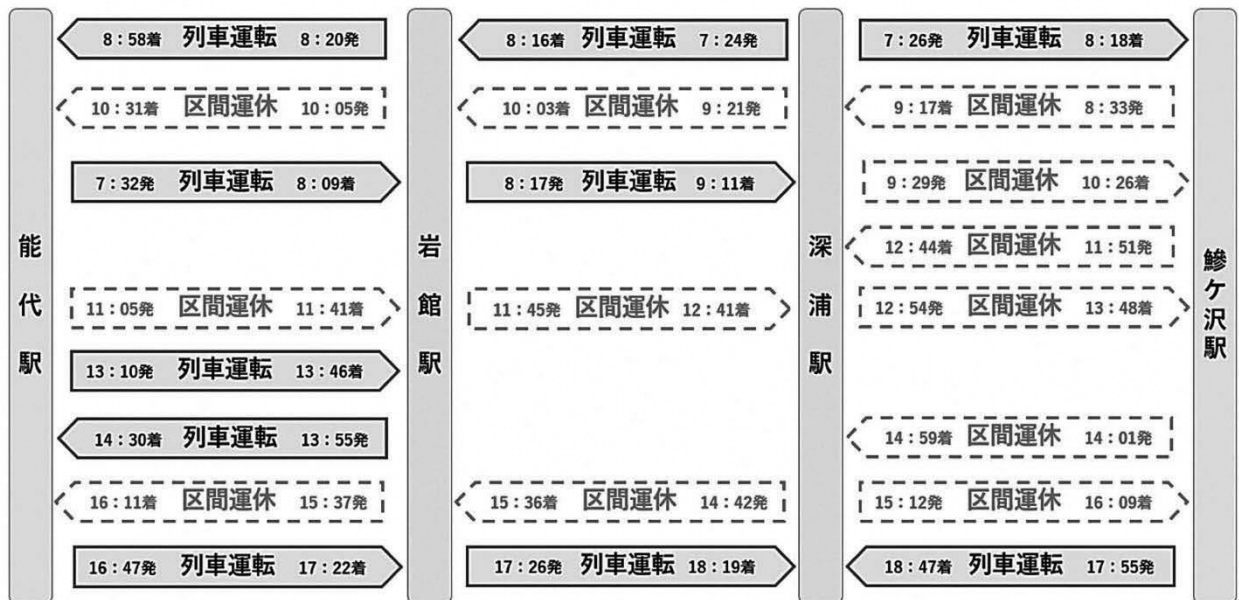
能代駅

8：58着 列車運転 8：20発

10：31着 区間運休 10：05発

7：32発 列車運転 8：09着

11：05発 区間運休 11：41着

13：10発 列車運転 13：46着

14：30着 列車運転 13：55発

16：11着 区間運休 15：37発

16：47発 列車運転 17：22着

岩館駅

8：16着 列車運転 7：24発

10：03着 区間運休 9：21発

8：17発 列車運転 9：11着

11：45発 区間運休 12：41着

15：36着 区間運休 14：42発

17：26発 列車運転 18：19着

深浦駅

7：26発 列車運転 8：18着

9：17着 区間運休 8：33発

9：29発 区間運休 10：26着

12：44着 区間運休 11：51発

12：54発 区間運休 13：48着

14：59着 区間運休 14：01発

15：12発 区間運休 16：09着

18：47着 列車運転 17：55発

鰺ケ沢駅